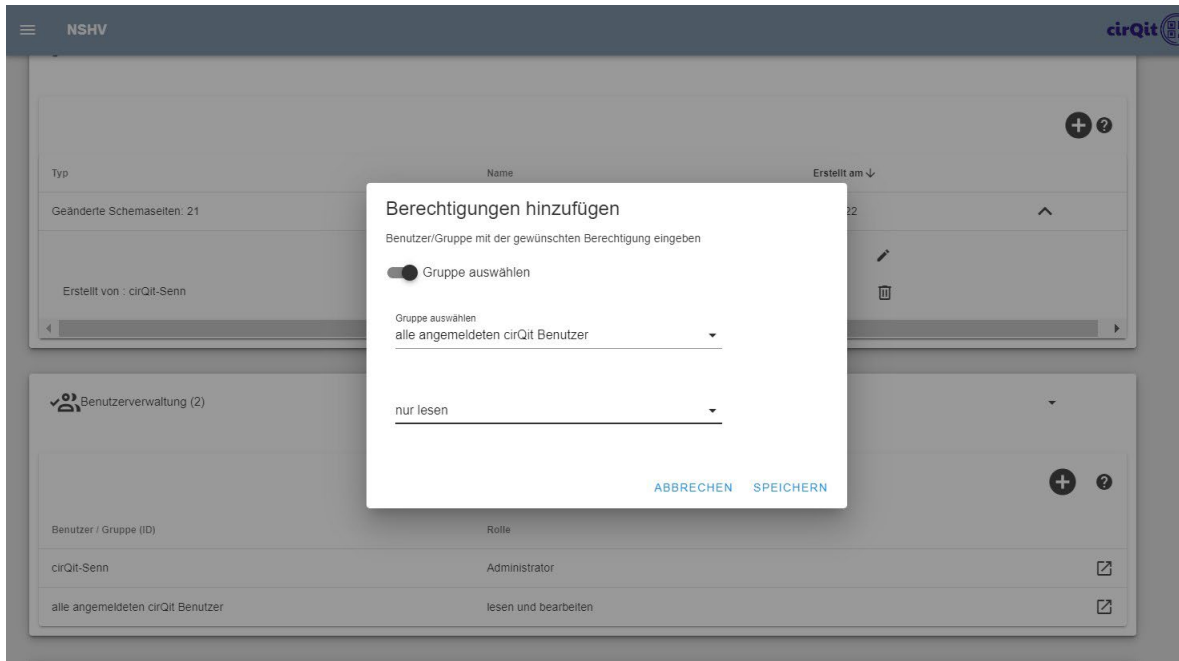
NSHV

cirQit

Typ

Name

Erstellt am ↓

Geänderte Schemaseiten: 21

22

Erstellt von : cirQit-Senn

Berechtigungen hinzufügen

Benutzer/Gruppe mit der gewünschten Berechtigung eingeben

Gruppe auswählen

Gruppe auswählen
alle angemeldeten cirQit Benutzer

nur lesen

ABBRECHEN SPEICHERN

Benutzerverwaltung (2)

Benutzer / Gruppe (ID)

Rolle

| Benutzer / Gruppe (ID) | Rolle |
|---|---|
| cirQit-Senn | Administrator |
| alle angemeldeten cirQit Benutzer | lesen und bearbeiten |